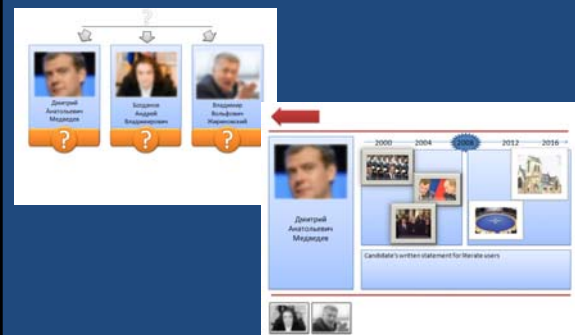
?

Дмитрий Анатольевич Медведев

?

Богданов Андрей Владимирович

?

Владимир Вольфович Жириновский

?

2000

2004

2008

2012

2016

Дмитрий Анатольевич Медведев

Candidate's written statement for literate users